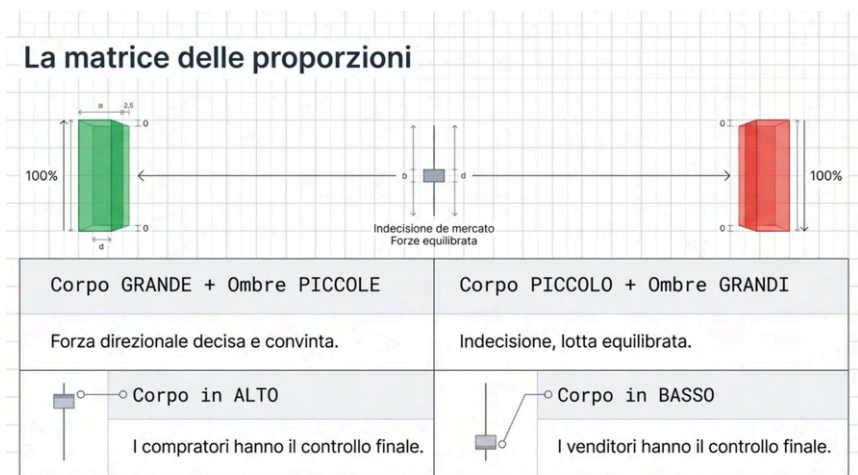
La matrice delle proporzioni

a
2.5
0
100%
0
d
b
d
Indecisione de mercato
Forze equilibrata
0
100%
0

| Corpo GRANDE + Ombre PICCOLE | Corpo PICCOLO + Ombre GRANDI |
|---|---|
| Forza direzionale decisa e convinta. | Indecisione, lotta equilibrata. |
| Corpo in ALTO | Corpo in BASSO |
| I compratori hanno il controllo finale. | I venditori hanno il controllo finale. |